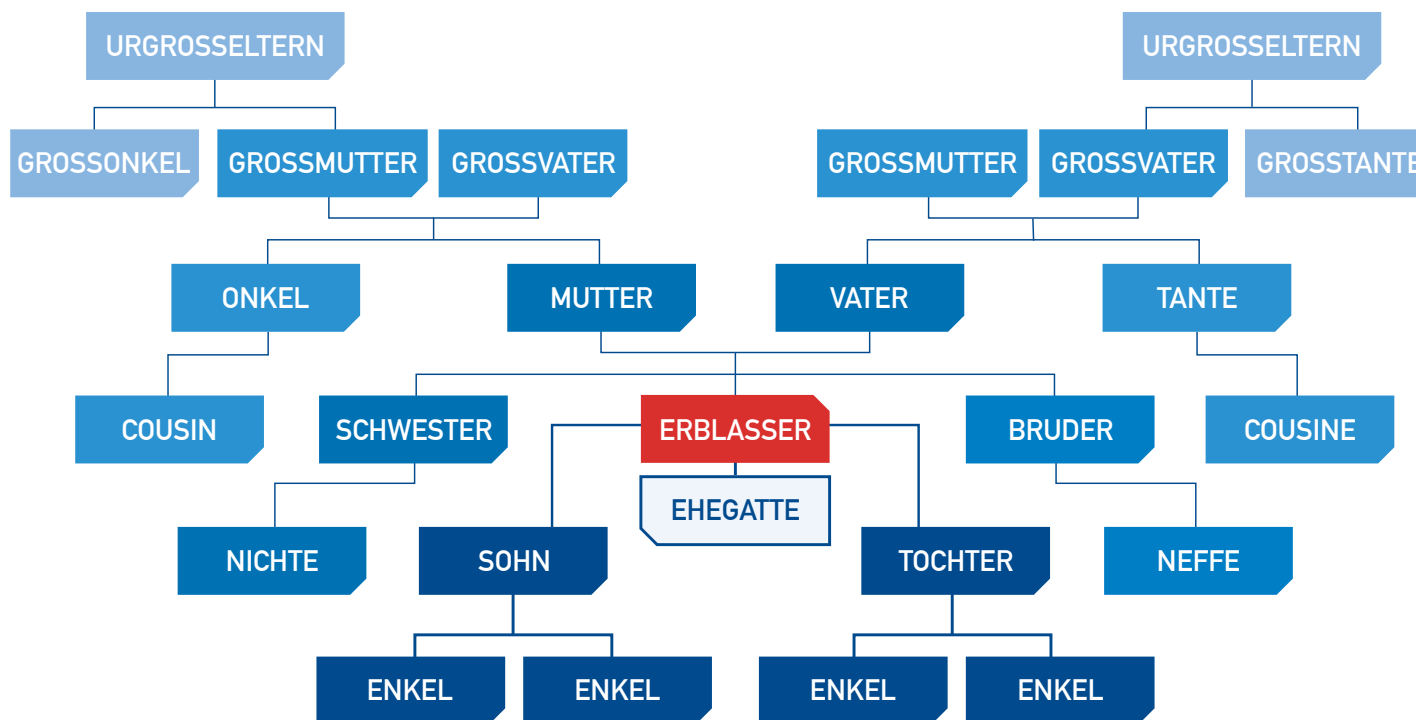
URGROSSELTERN

URGROSSELTERN

GROSSONKEL

GROSSMUTTER

GROSSVATER

GROSSMUTTER

GROSSVATER

GROSSTANTE

ONKEL

MUTTER

VATER

TANTE

COUSIN

SCHWESTER

ERBLASSER

BRUDER

COUSINE

EHEGATTE

NICHTE

SOHN

TOCHTER

NEFFE

ENKEL

ENKEL

ENKEL

ENKEL